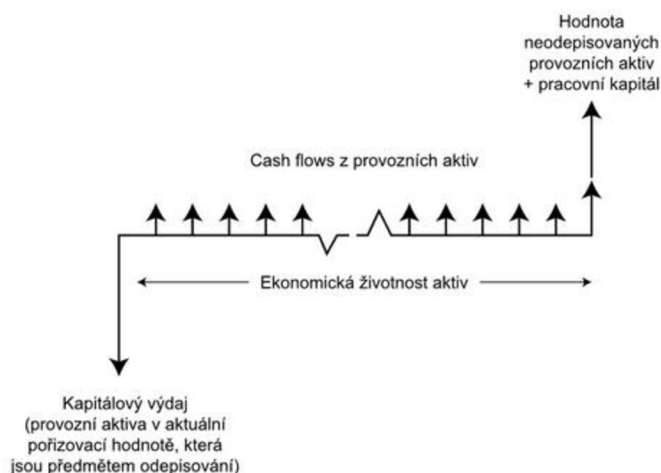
Hodnota neodepisovaných provozních aktiv + pracovní kapitál

Cash flows z provozních aktiv

Ekonomická životnost aktiv

Kapitálový výdaj (provozní aktiva v aktuální pořizovací hodnotě, která jsou předmětem odepisování)